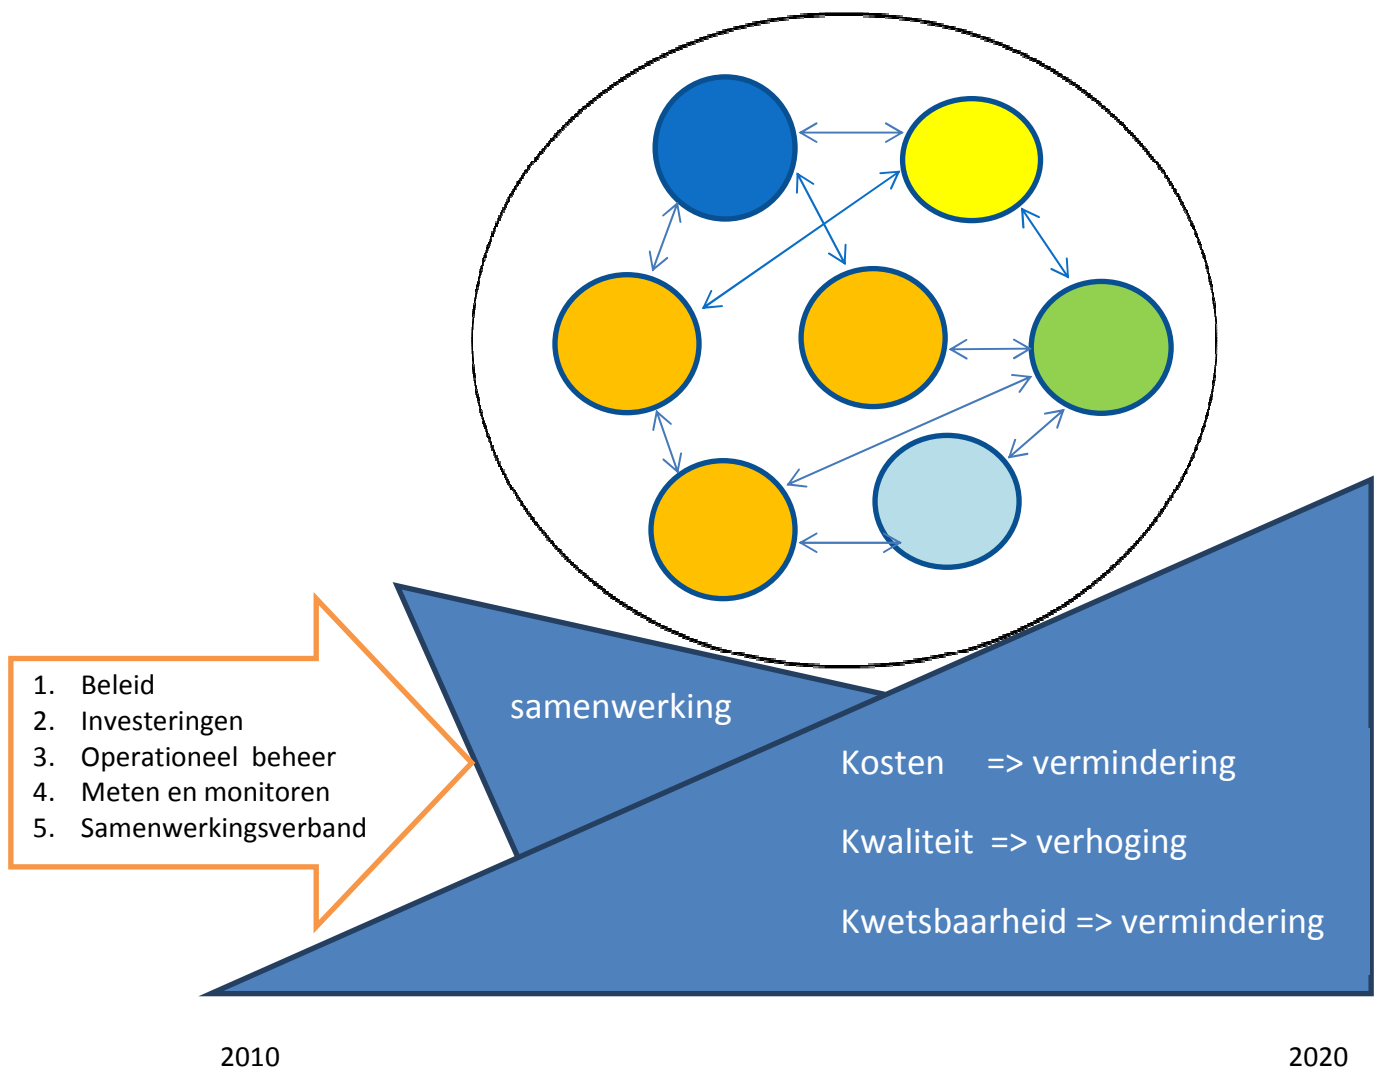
1. Beleid
2. Investeringen
3. Operationeel beheer
4. Meten en monitoren
5. Samenwerkingsverband

samenwerking

Kosten => vermindering

Kwaliteit => verhoging

Kwetsbaarheid => vermindering

2010

2020